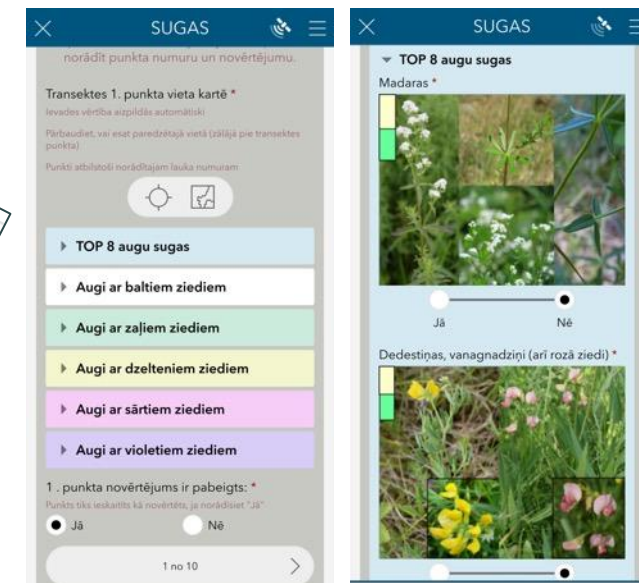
SUGAS

norādīt punkta numuru un novērtējumu.

Transektes 1. punkta vieta kartē *

Ievades vērtība aizpildās automātiski

Pārbaudiet, vai esat paredzētajā vietā (zālājā pie transektes punkta)

Punkti atbilstoši norādītajam lauka numuram

TOP 8 augu sugas

Augi ar baltiem ziediem

Augi ar zaļiem ziediem

Augi ar dzelteniem ziediem

Augi ar sārtiem ziediem

Augi ar violetiem ziediem

1 . punkta novērtējums ir pabeigts: *

Punkts tiks ieskaitīts kā novērtēts, ja norādīsiet "Jā"

Jā

Nē

1 no 10

SUGAS

TOP 8 augu sugas

Madaras *

Jā

Nē

Dedestiņas, vanagnadziņi (arī rozā ziedi) *